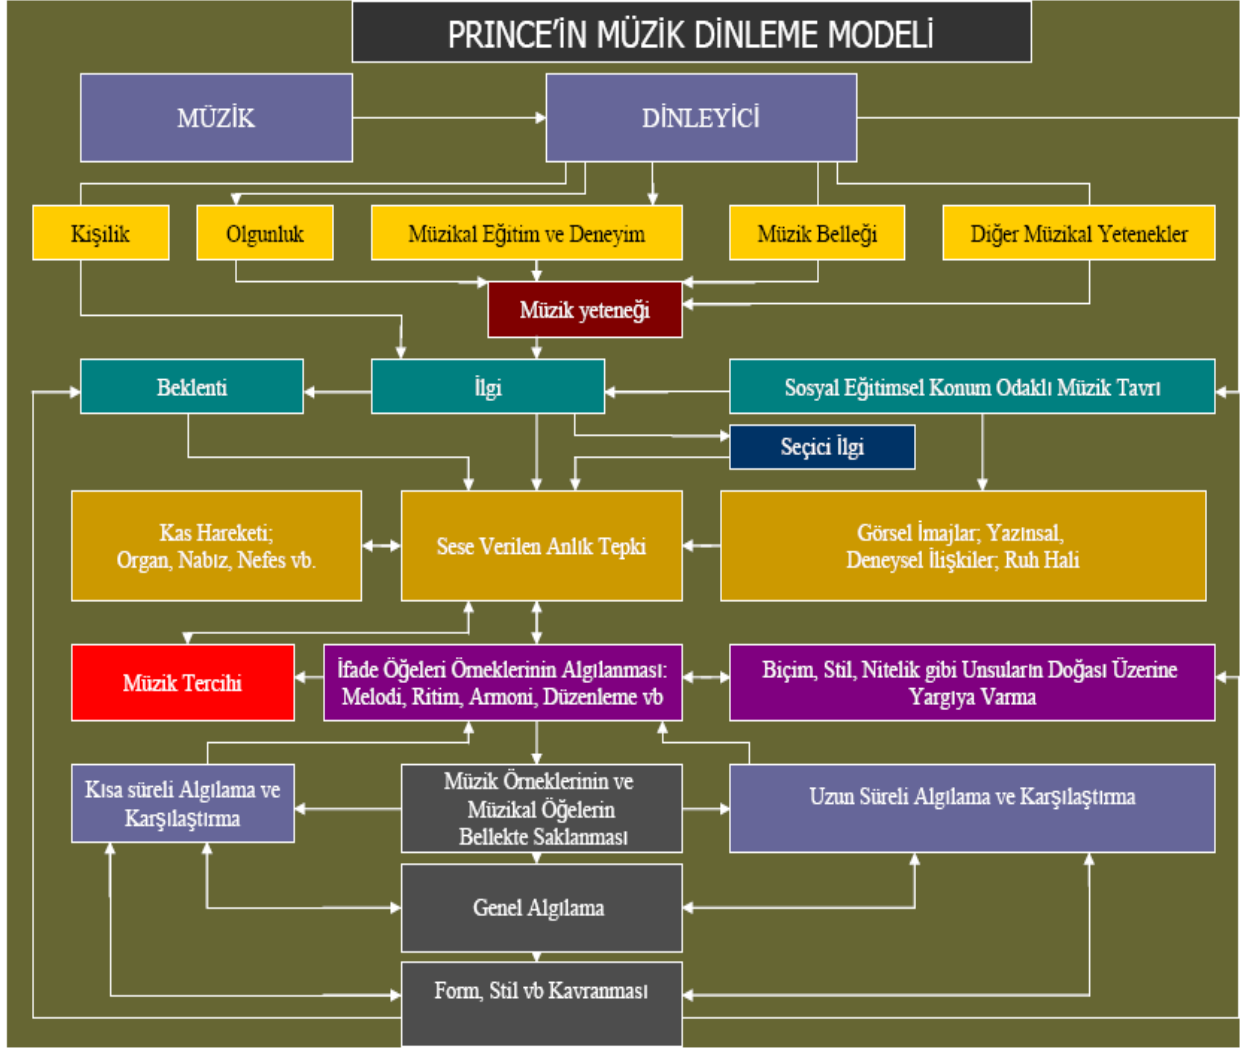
PRINCE'İN MÜZİK DİNLEME MODELİ

MÜZİK

DİNLEYİCİ

Kişilik

Olgunluk

Müzikal Eğitim ve Deneyim

Müzik Belleği

Diğer Müzikal Yetenekler

Müzik yeteneği

Beklenti

İlgi

Sosyal Eğitimsel Konum Odaklı Müzik Tavrı

Seçici İlgi

Kas Hareketi; Organ, Nabız, Nefes vb.

Sese Verilen Anlık Tepki

Görsel İmajlar; Yazınsal, Deneysel İlişkiler; Ruh Hali

Müzik Tercihi

İfade Öğeleri Örneklerinin Algılanması: Melodi, Ritim, Armoni, Düzenleme vb

Biçim, Stil, Nitelik gibi Unsuların Doğası Üzerine Yargıya Varma

Kısa süreli Algılama ve Karşılaştırma

Müzik Örneklerinin ve Müzikal Öğelerin Bellekte Saklanması

Uzun Süreli Algılama ve Karşılaştırma

Genel Algılama

Form, Stil vb Kavranması